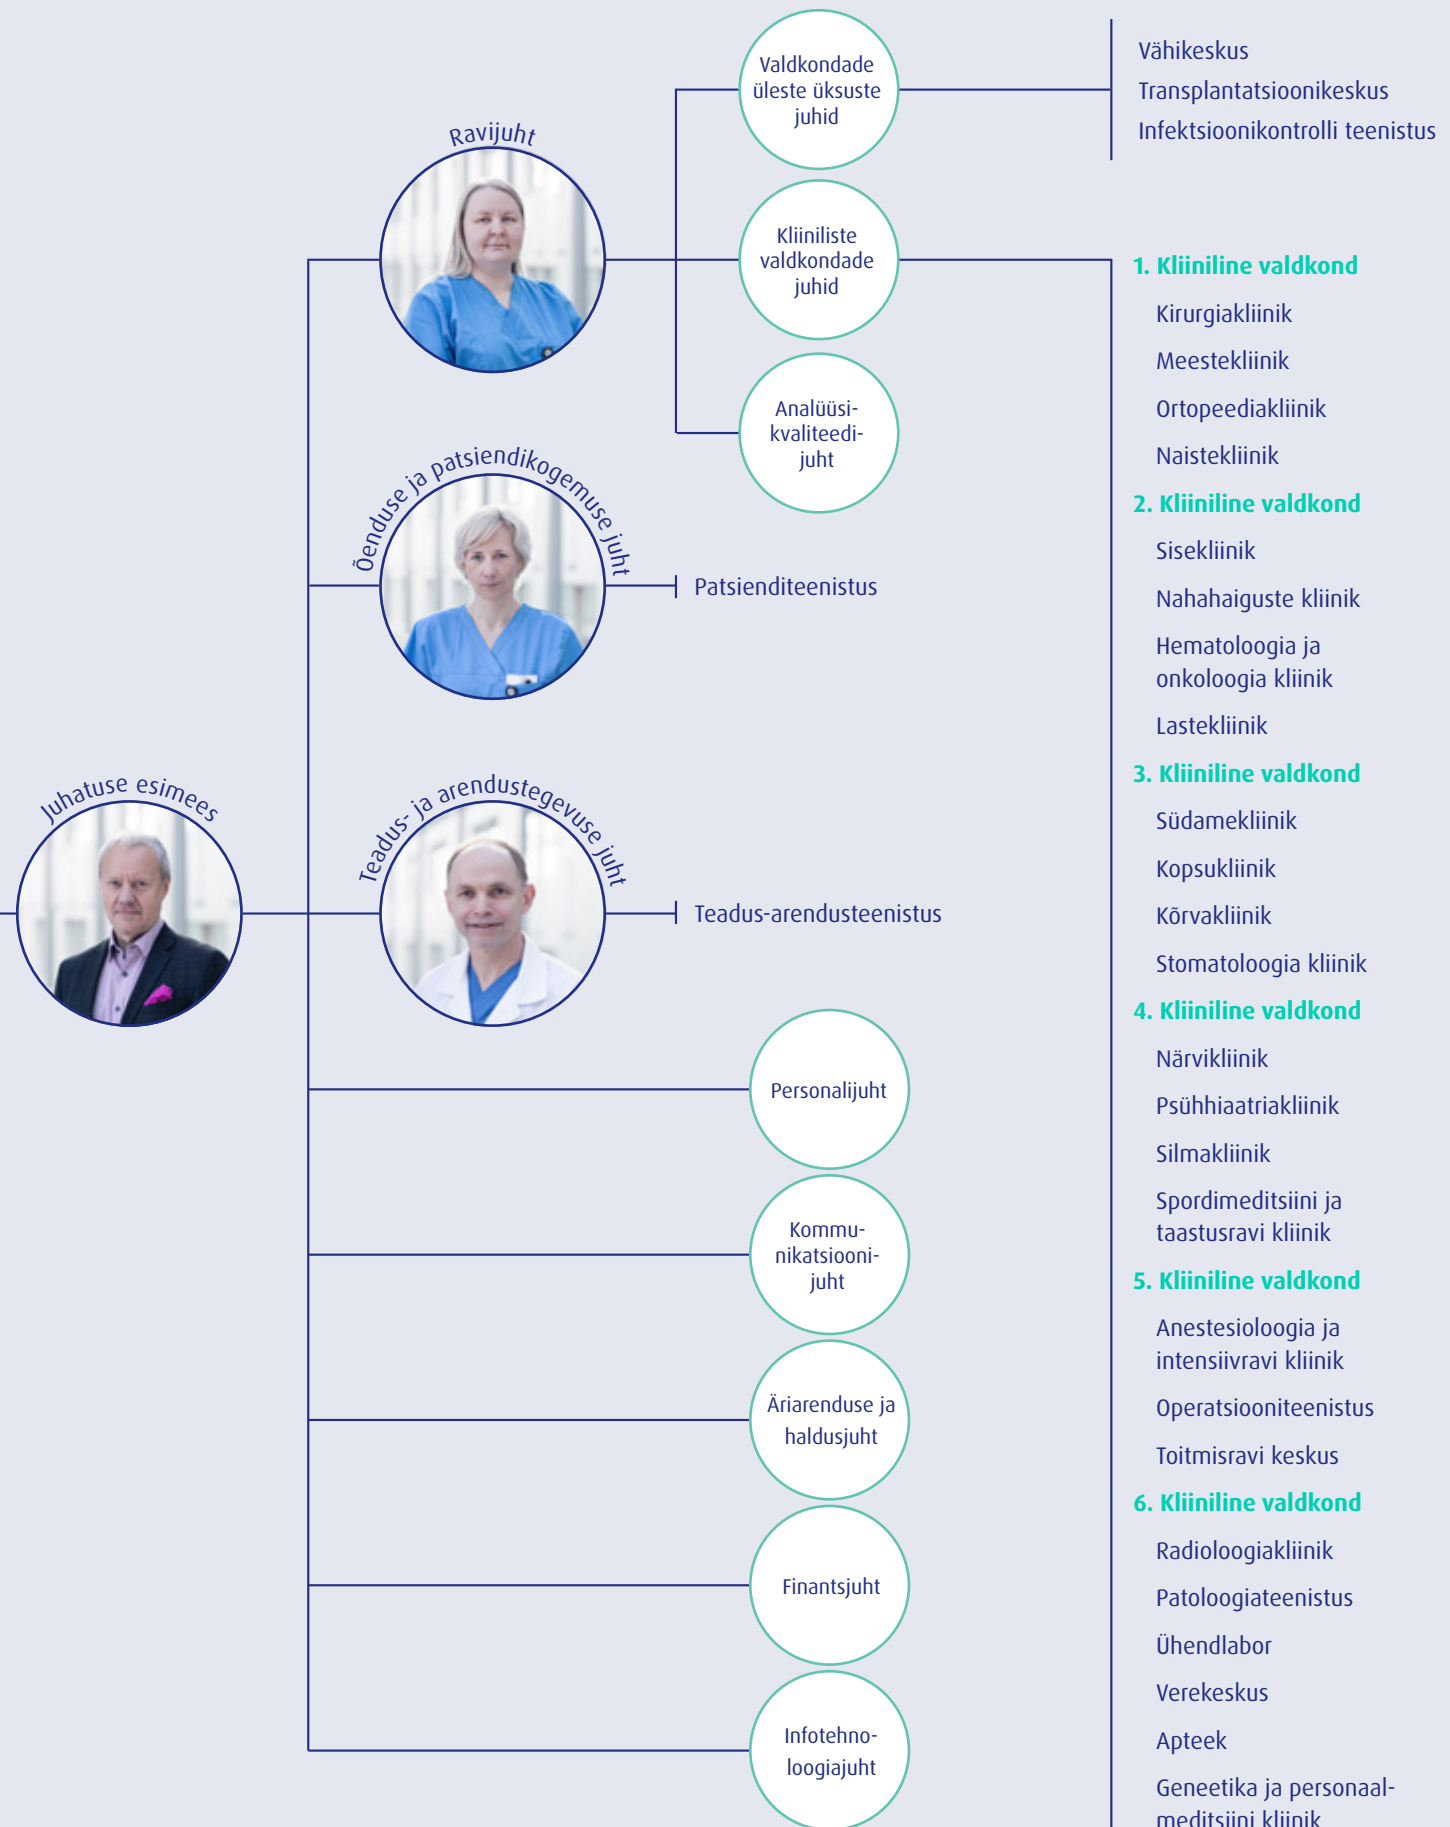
Juhatuse esimees

Ravijuht

Õenduse ja patsiendikogemuse juht

Teadus- ja arendustegevuse juht

Valdkondade üleste üksuste juhid

Vähikeskus
Transplantatsioonikeskus
Infektsioonikontrolli teenistus

Kliiniliste valdkondade juhid

Analüüsi-kvaliteedi-juht

Patsienditeenistus

Teadus-arendusteenistus

Personalijuht

Kommu-nikatsiooni-juht

Äriarenduse ja haldusjuht

Finantsjuht

Infotehno-loogiajuht

1. Kliiniline valdkond
Kirurgiakliinik
Meestekliinik
Ortopeediakliinik
Naistekliinik

2. Kliiniline valdkond
Sisekliinik
Nahahaiguste kliinik
Hematoloogia ja onkoloogia kliinik
Lastekliinik

3. Kliiniline valdkond
Südamekliinik
Kopsukliinik
Kõrvakliinik
Stomatoloogia kliinik

4. Kliiniline valdkond
Närvikliinik
Psühhiaatriakliinik
Silmakliinik
Spordimeditsiini ja taastusravi kliinik

5. Kliiniline valdkond
Anestesioloogia ja intensiivravi kliinik
Operatsiooniteenistus
Toitmisravi keskus

6. Kliiniline valdkond
Radioloogiakliinik
Patoloogiateenistus
Ühendlabor
Verekeskus
Apteek
Geneetika ja personaalmeditsiini kliinik